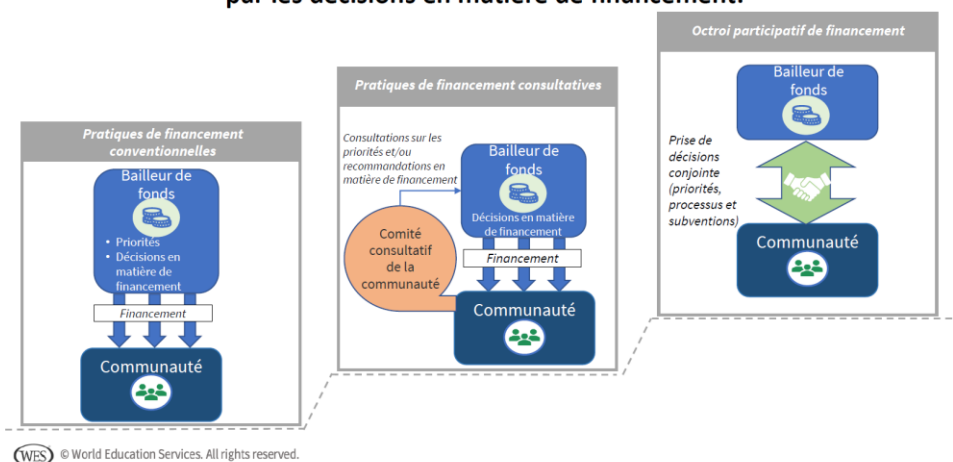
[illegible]

Pratiques de financement conventionnelles

Bailleur de fonds

• Priorités
• Décisions en matière de financement

Financement

Communauté

Pratiques de financement consultatives

Consultations sur les priorités et/ou recommandations en matière de financement

Bailleur de fonds

Décisions en matière de financement

Comité consultatif de la communauté

Financement

Communauté

Octroi participatif de financement

Bailleur de fonds

Prise de décisions conjointe (priorités, processus et subventions)

Communauté

WES © World Education Services. All rights reserved.